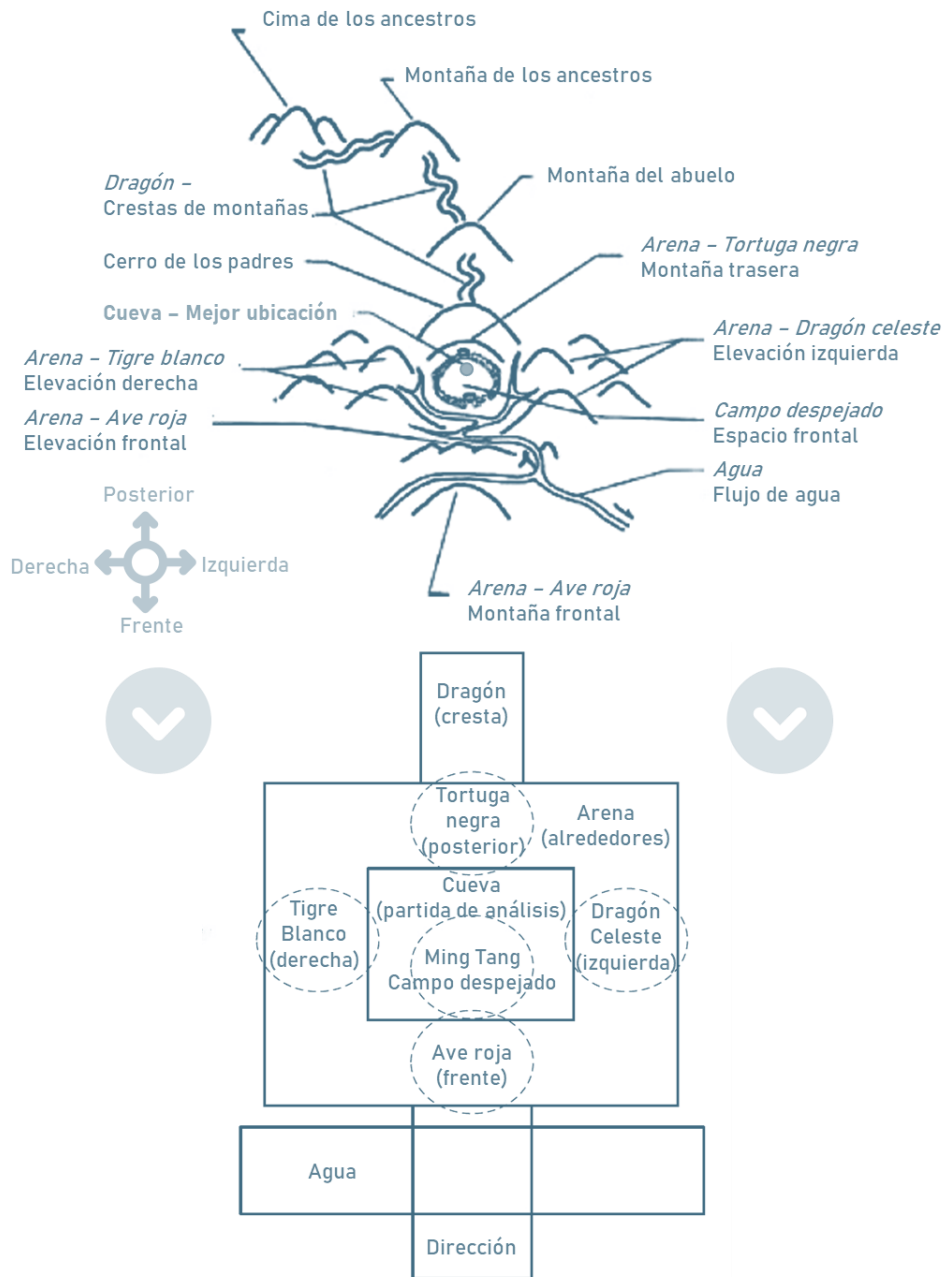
Cima de los ancestros

Montaña de los ancestros

Dragón –
Crestas de montañas

Montaña del abuelo

Cerro de los padres

Arena – Tortuga negra
Montaña trasera

Cueva – Mejor ubicación

Arena – Dragón celeste
Elevación izquierda

Arena – Tigre blanco
Elevación derecha

Campo despejado
Espacio frontal

Arena – Ave roja
Elevación frontal

Agua
Flujo de agua

Posterior

Derecha

Izquierda

Frente

Arena – Ave roja
Montaña frontal

Dragón (cresta)

Tortuga negra (posterior)

Arena (alrededores)

Cueva (partida de análisis)

Tigre Blanco (derecha)

Ming Tang Campo despejado

Dragón Celeste (izquierda)

Ave roja (frente)

Agua

Dirección